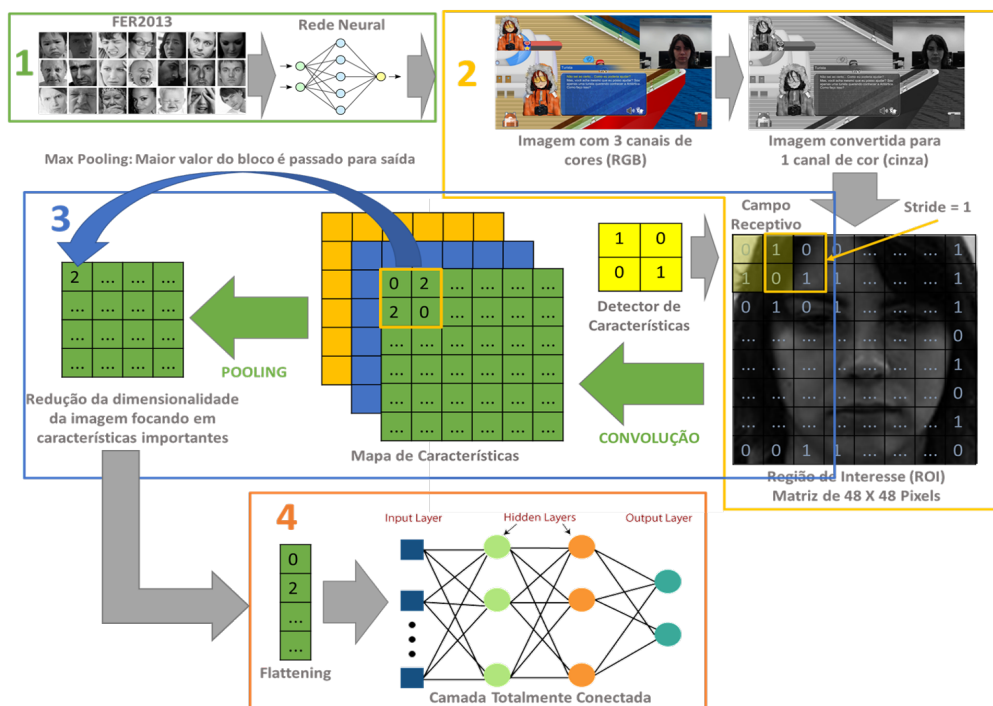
FER2013

Rede Neural

1

2

Imagem com 3 canais de cores (RGB)

Imagem convertida para 1 canal de cor (cinza)

Max Pooling: Maior valor do bloco é passado para saída

3

| 2 | ... | ... | ... |
|---|---|---|---|
| ... | ... | ... | ... |
| ... | ... | ... | ... |
| ... | ... | ... | ... |

POOLING

Redução da dimensionalidade da imagem focando em características importantes

| 0 | 2 | ... | ... | ... |
|---|---|---|---|---|
| 2 | 0 | ... | ... | ... |
| ... | ... | ... | ... | ... |
| ... | ... | ... | ... | ... |
| ... | ... | ... | ... | ... |

Mapa de Características

| 1 | 0 |
|---|---|
| 0 | 1 |

Detector de Características

CONVOLUÇÃO

Campo Receptivo

Stride = 1

| 0 | 1 | 0 | 0 | ... | ... | ... | 1 |
|---|---|---|---|---|---|---|---|
| 1 | 0 | 1 | ... | ... | ... | ... | 1 |
| 0 | 1 | 0 | 1 | ... | ... | ... | 1 |
| ... | ... | ... | ... | ... | ... | ... | 0 |
| ... | ... | ... | ... | ... | ... | ... | 1 |
| ... | ... | ... | ... | ... | ... | ... | 0 |
| ... | ... | ... | ... | ... | ... | ... | 1 |
| 0 | 0 | 1 | 1 | ... | ... | ... | 0 |

Região de Interesse (ROI) Matriz de 48 X 48 Pixels

4

| 0 |
|---|
| 2 |
| ... |
| ... |

Flattening

Input Layer

Hidden Layers

Output Layer

Camada Totalmente Conectada